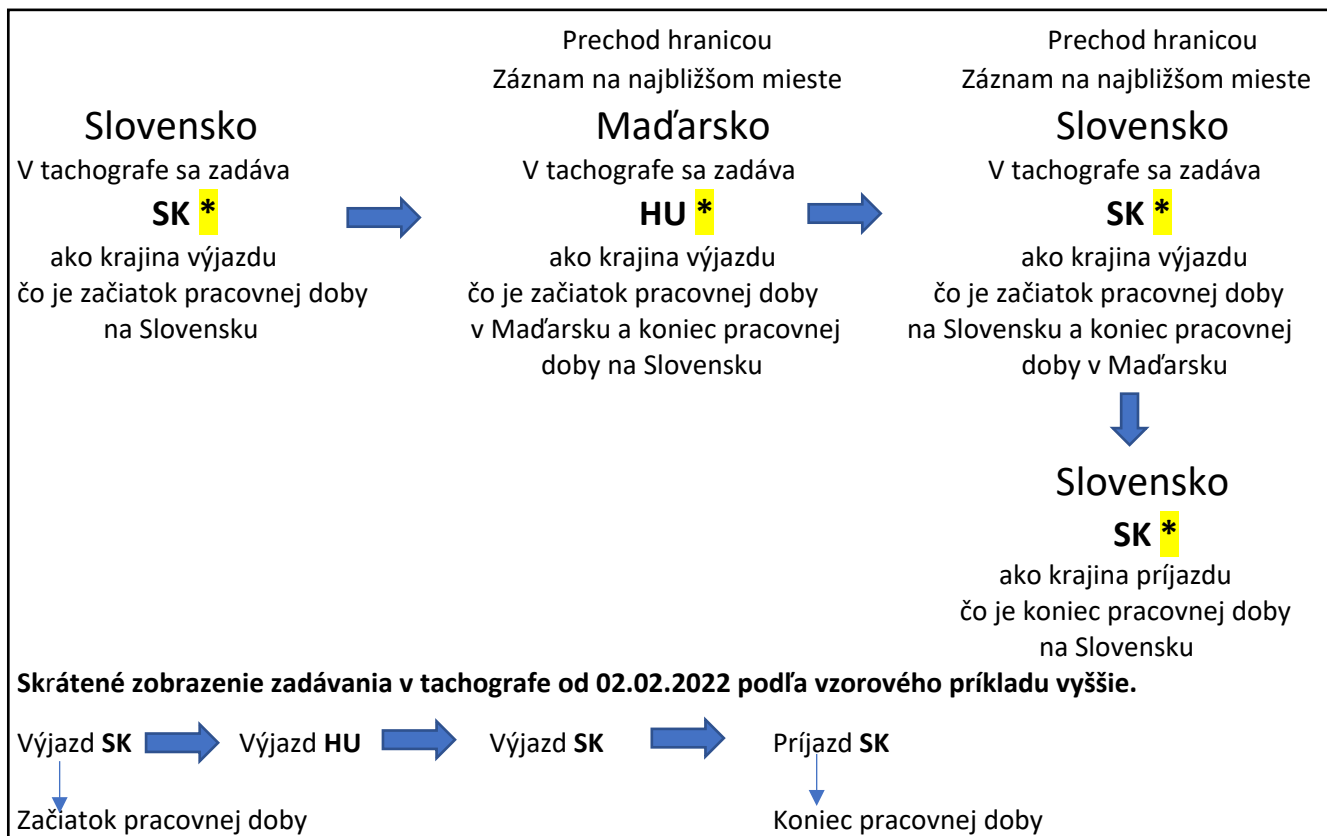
Slovensko
V tachografe sa zadáva
**SK** *
ako krajina výjazdu
čo je začiatok pracovnej doby
na Slovensku

Prechod hranicou
Záznam na najbližšom mieste
Maďarsko
V tachografe sa zadáva
**HU** *
ako krajina výjazdu
čo je začiatok pracovnej doby
v Maďarsku a koniec pracovnej
doby na Slovensku

Prechod hranicou
Záznam na najbližšom mieste
Slovensko
V tachografe sa zadáva
**SK** *
ako krajina výjazdu
čo je začiatok pracovnej doby
na Slovensku a koniec pracovnej
doby v Maďarsku

Slovensko
**SK** *
ako krajina príjazdu
čo je koniec pracovnej doby
na Slovensku

**Skrátené zobrazenie zadávania v tachografe od 02.02.2022 podľa vzorového príkladu vyššie.**

Výjazd **SK** Výjazd **HU** Výjazd **SK** Príjazd **SK**

Začiatok pracovnej doby

Koniec pracovnej doby